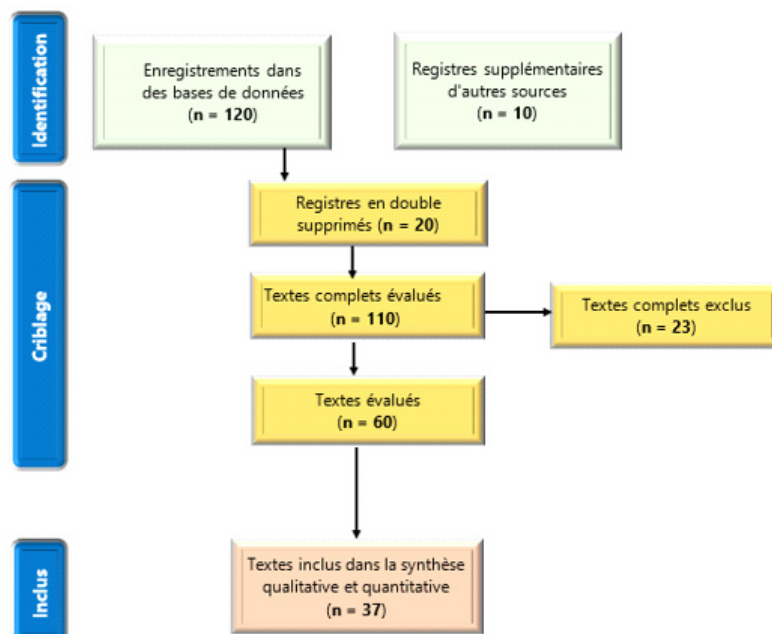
Identification

Enregistrements dans des bases de données
(n = 120)

Registres supplémentaires d'autres sources
(n = 10)

Criblage

Registres en double supprimés (n = 20)

Textes complets évalués
(n = 110)

Textes complets exclus
(n = 23)

Textes évalués
(n = 60)

Inclus

Textes inclus dans la synthèse qualitative et quantitative
(n = 37)